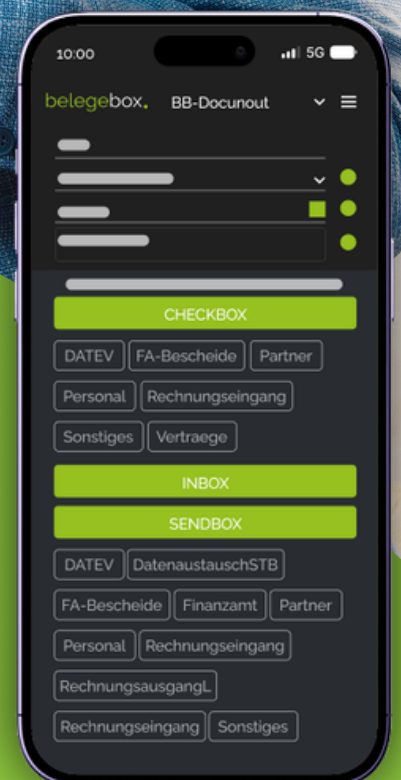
10:00 5G

belegebox. BB-Docunout

CHECKBOX

DATEV FA-Bescheide Partner

Personal Rechnungseingang

Sonstiges Vertraege

INBOX

SENDBOX

DATEV DatenaustauschSTB

FA-Bescheide Finanzamt Partner

Personal Rechnungseingang

RechnungsausgangL

Rechnungseingang Sonstiges